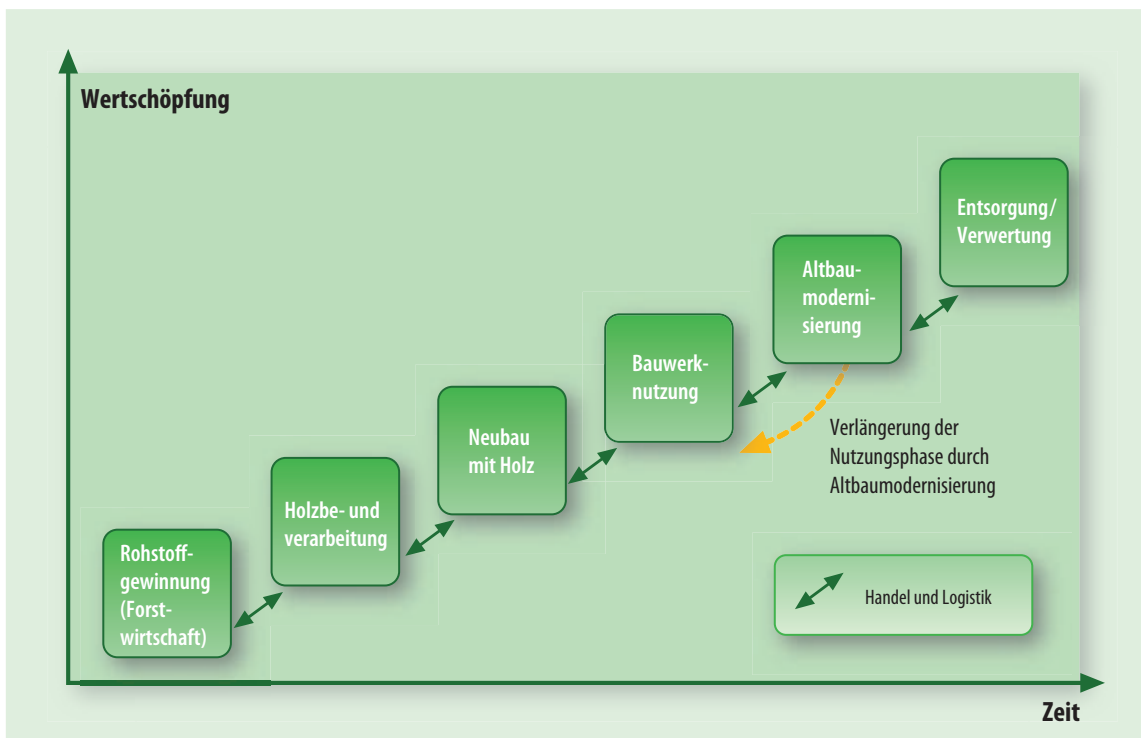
Wertschöpfung

Rohstoffgewinnung (Forstwirtschaft)

Holzbe- und verarbeitung

Neubau mit Holz

Bauwerknutzung

Altbaumodernisierung

Entsorgung/ Verwertung

Verlängerung der Nutzungsphase durch Altbaumodernisierung

Handel und Logistik

Zeit